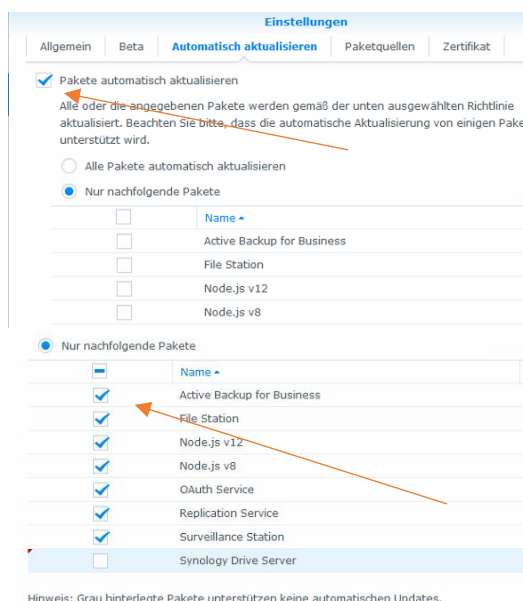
Einstellungen

Allgemein | Beta | Automatisch aktualisieren | Paketquellen | Zertifikat

Pakete automatisch aktualisieren

Alle oder die angegebenen Pakete werden gemäß der unten ausgewählten Richtlinie aktualisiert. Beachten Sie bitte, dass die automatische Aktualisierung von einigen Pake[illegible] unterstützt wird.

Alle Pakete automatisch aktualisieren

Nur nachfolgende Pakete

| | Name ▴ |
|---|---|
| | Active Backup for Business |
| | File Station |
| | Node.js v12 |
| | Node.js v8 |

Nur nachfolgende Pakete

| | Name ▴ |
|---|---|
| ✓ | Active Backup for Business |
| ✓ | File Station |
| ✓ | Node.js v12 |
| ✓ | Node.js v8 |
| ✓ | OAuth Service |
| ✓ | Replication Service |
| ✓ | Surveillance Station |
| | Synology Drive Server |

Hinweis: Grau hinterlegte Pakete unterstützen keine automatischen Updates.